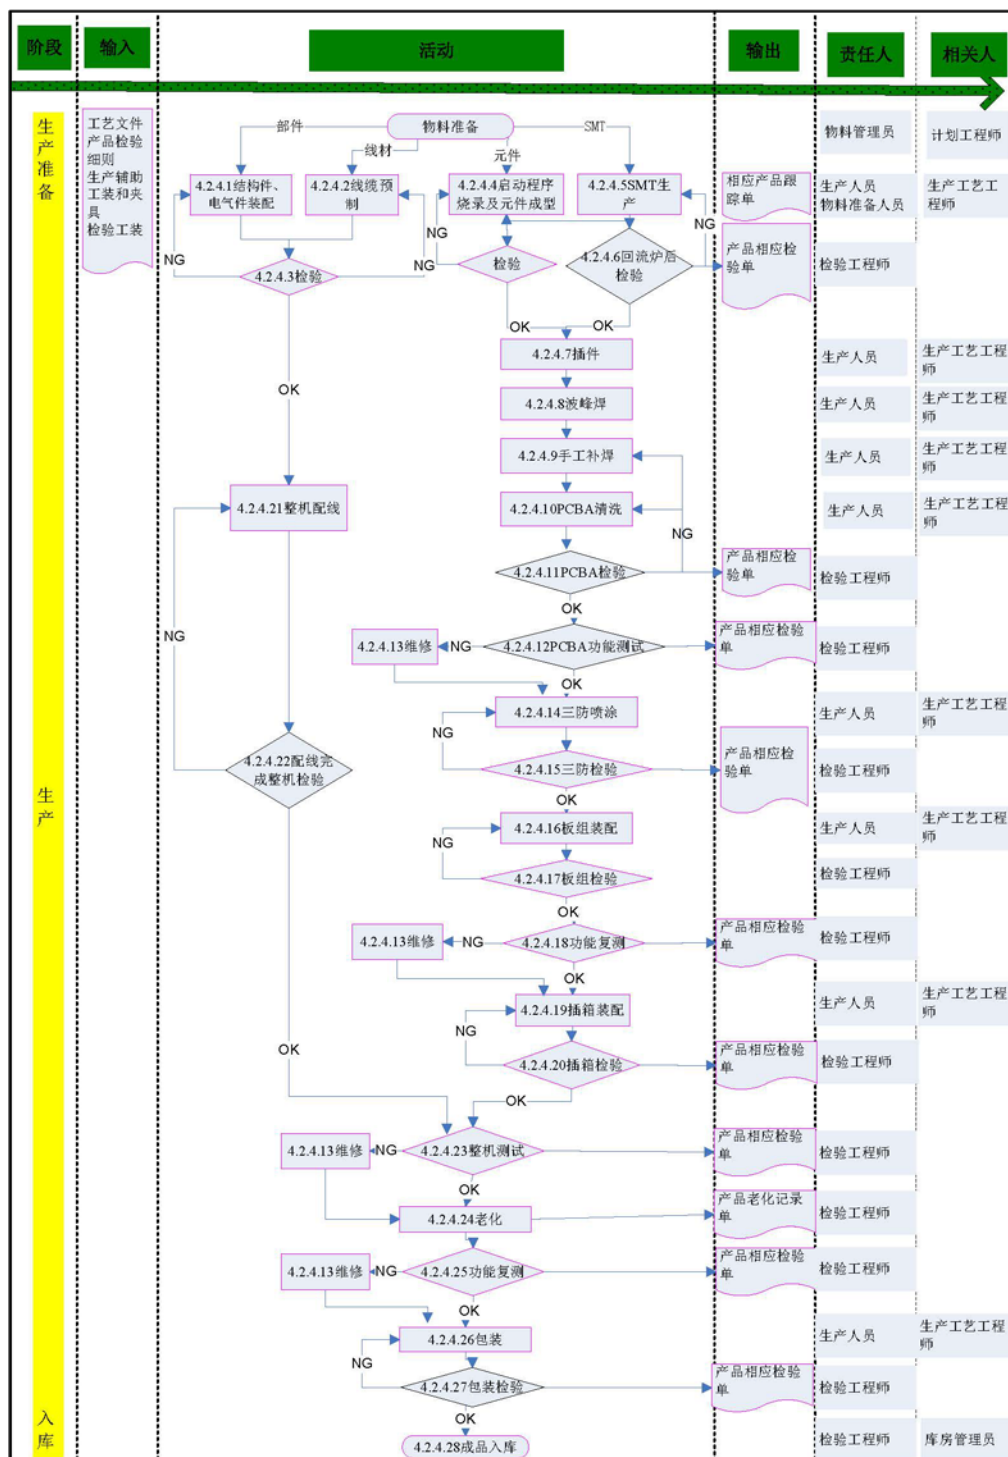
阶段 输入 活动 输出 责任人 相关人

生产准备

工艺文件
产品检验细则
生产辅助工装和夹具
检验工装

物料准备
部件
线材
元件
SMT
物料管理员
计划工程师

4.2.4.1结构件、电气件装配
4.2.4.2线缆预制
4.2.4.4启动程序烧录及元件成型
4.2.4.5SMT生产
相应产品跟踪单
生产人员
物料准备人员
生产工艺工程师

NG
NG
NG
NG
4.2.4.3检验
检验
4.2.4.6回流炉后检验
产品相应检验单
检验工程师

OK
OK
4.2.4.7插件
生产人员
生产工艺工程师

OK
4.2.4.8波峰焊
生产人员
生产工艺工程师

4.2.4.9手工补焊
生产人员
生产工艺工程师

4.2.4.21整机配线
4.2.4.10PCBA清洗
生产人员
生产工艺工程师

NG
4.2.4.11PCBA检验
产品相应检验单
检验工程师

OK
NG
4.2.4.13维修
NG
4.2.4.12PCBA功能测试
产品相应检验单
检验工程师

OK
4.2.4.14三防喷涂
生产人员
生产工艺工程师

生产

NG
4.2.4.22配线完成整机检验
4.2.4.15三防检验
产品相应检验单
检验工程师

OK
4.2.4.16板组装配
生产人员
生产工艺工程师

NG
4.2.4.17板组检验
检验工程师

OK
4.2.4.13维修
NG
4.2.4.18功能复测
产品相应检验单
检验工程师

OK
4.2.4.19插箱装配
生产人员
生产工艺工程师

NG
OK
4.2.4.20插箱检验
产品相应检验单
检验工程师

OK
4.2.4.13维修
NG
4.2.4.23整机测试
产品相应检验单
检验工程师

OK
4.2.4.24老化
产品老化记录单
检验工程师

4.2.4.13维修
NG
4.2.4.25功能复测
产品相应检验单
检验工程师

OK
4.2.4.26包装
生产人员
生产工艺工程师

NG
4.2.4.27包装检验
产品相应检验单
检验工程师

入库

OK
4.2.4.28成品入库
检验工程师
库房管理员